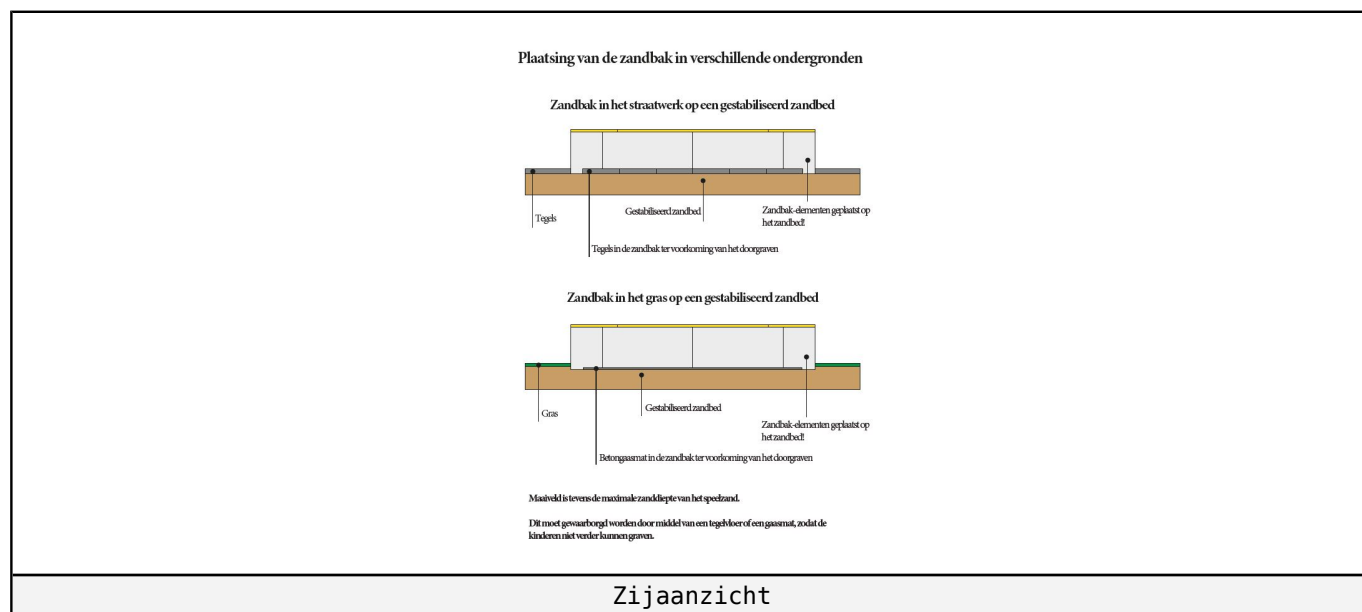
Plaatsing van de zandbak in verschillende ondergronden

Zandbak in het straatwerk op een gestabiliseerd zandbed

Tegels

Gestabiliseerd zandbed

Zandbak-elementen geplaatst op het zandbed!

Tegels in de zandbak ter voorkoming van het doorgraven

Zandbak in het gras op een gestabiliseerd zandbed

Gras

Gestabiliseerd zandbed

Zandbak-elementen geplaatst op het zandbed!

Betongaasmat in de zandbak ter voorkoming van het doorgraven

Maaiveld is tevens de maximale zanddiepte van het speelzand.

Dit moet gewaarborgd worden door middel van een tegelvloer of een gaasmat, zodat de kinderen niet verder kunnen graven.

Zijaanzicht